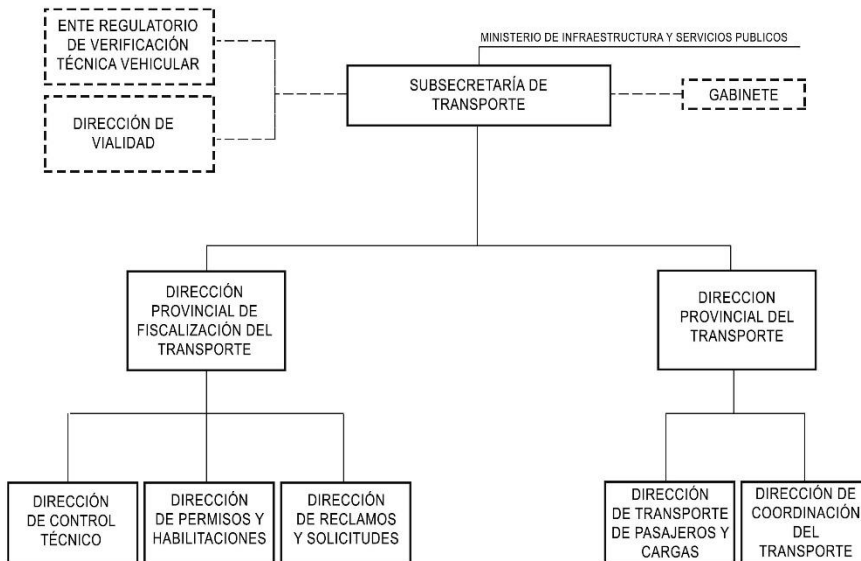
MINISTERIO DE INFRAESTRUCTURA Y SERVICIOS PUBLICOS

ENTE REGULATORIO DE VERIFICACIÓN TÉCNICA VEHICULAR

DIRECCIÓN DE VIALIDAD

SUBSECRETARÍA DE TRANSPORTE

GABINETE

DIRECCIÓN PROVINCIAL DE FISCALIZACIÓN DEL TRANSPORTE

DIRECCION PROVINCIAL DEL TRANSPORTE

DIRECCIÓN DE CONTROL TÉCNICO

DIRECCIÓN DE PERMISOS Y HABILITACIONES

DIRECCIÓN DE RECLAMOS Y SOLICITUDES

DIRECCIÓN DE TRANSPORTE DE PASAJEROS Y CARGAS

DIRECCIÓN DE COORDINACIÓN DEL TRANSPORTE